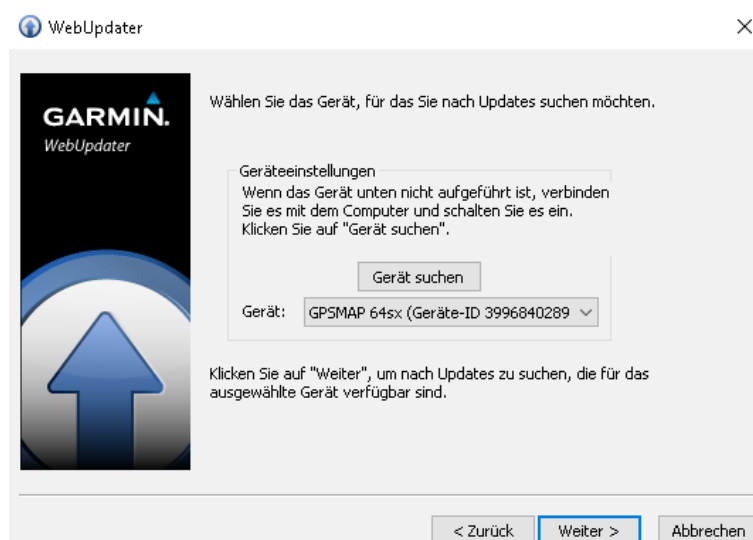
WebUpdater

×

GARMIN.
WebUpdater

Wählen Sie das Gerät, für das Sie nach Updates suchen möchten.

Geräteeinstellungen
Wenn das Gerät unten nicht aufgeführt ist, verbinden Sie es mit dem Computer und schalten Sie es ein. Klicken Sie auf "Gerät suchen".

Gerät suchen

Gerät: GPSMAP 64sx (Geräte-ID 3996840289

Klicken Sie auf "Weiter", um nach Updates zu suchen, die für das ausgewählte Gerät verfügbar sind.

< Zurück Weiter > Abbrechen